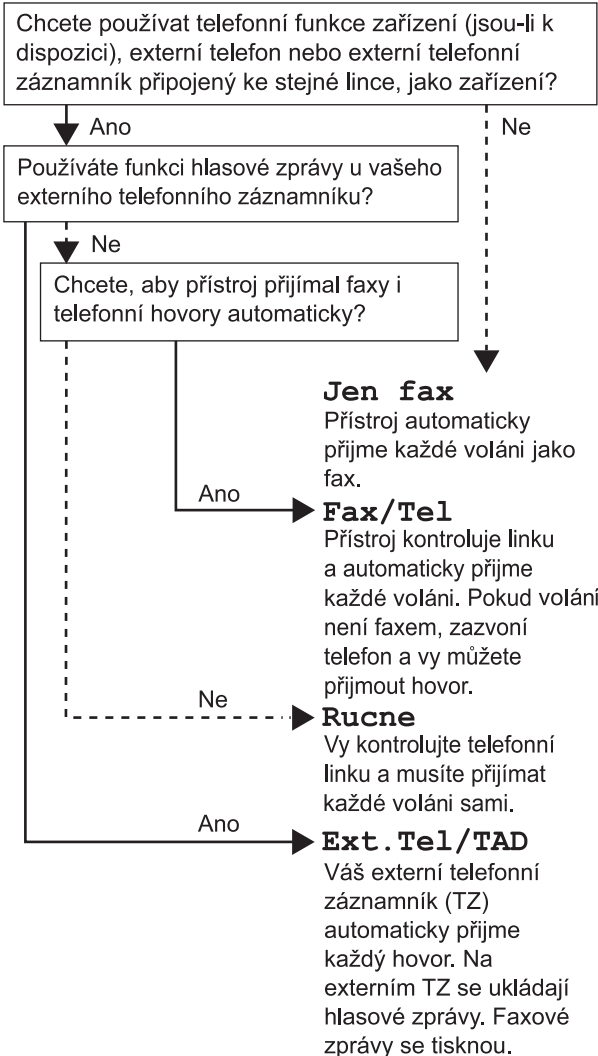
Chcete používat telefonní funkce zařízení (jsou-li k dispozici), externí telefon nebo externí telefonní záznamník připojený ke stejné lince, jako zařízení?

Ano

Ne

Používáte funkci hlasové zprávy u vašeho externího telefonního záznamníku?

Ne

Chcete, aby přístroj přijímal faxy i telefonní hovory automaticky?

Jen fax
Přístroj automaticky přijme každé voláni jako fax.

Ano

Fax/Tel
Přístroj kontroluje linku a automaticky přijme každé voláni. Pokud volání není faxem, zazvoní telefon a vy můžete přijmout hovor.

Ne

Rucne
Vy kontrolujte telefonní linku a musíte přijímat každé voláni sami.

Ano

Ext.Tel/TAD
Váš externí telefonní záznamník (TZ) automaticky přijme každý hovor. Na externím TZ se ukládají hlasové zprávy. Faxové zprávy se tisknou.